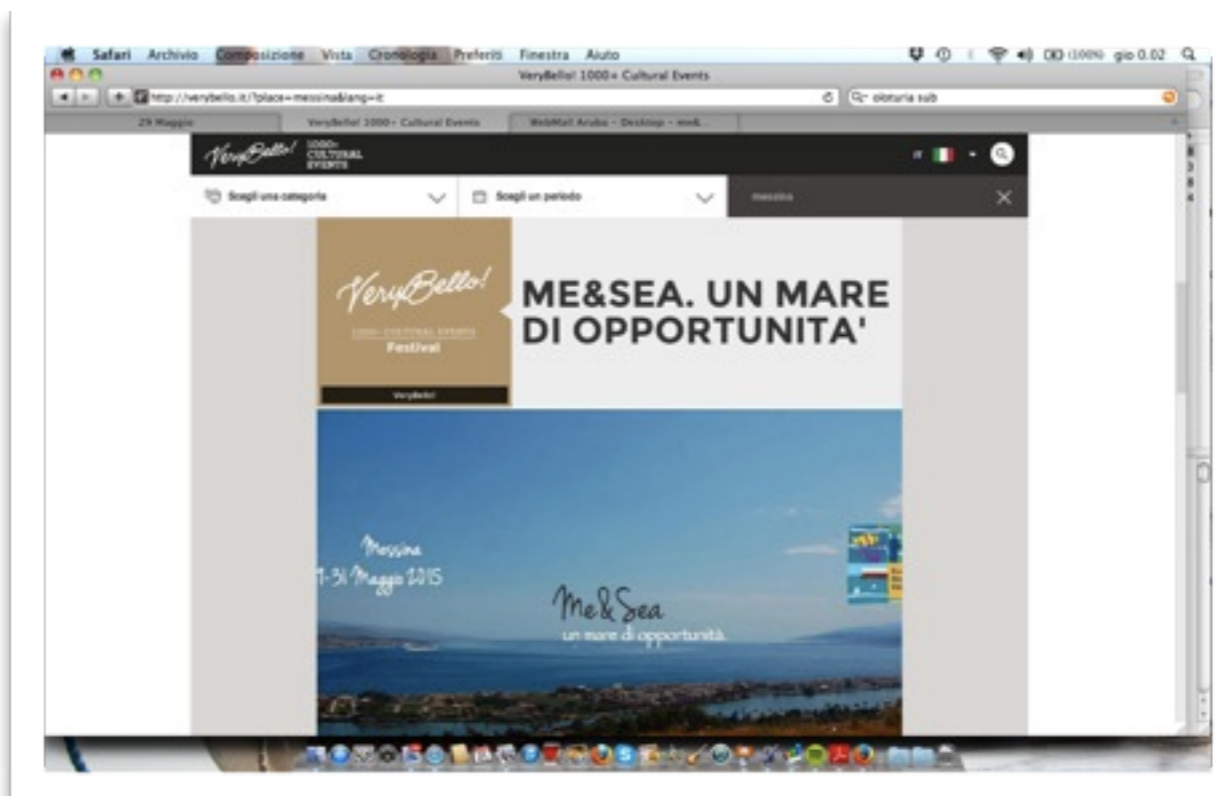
Safari Archivio Composizione Vista Cronologia Preferiti Finestra Aiuto

(100%) gio 0.02

VeryBello! 1000+ Cultural Events

http://verybello.it/?place=messina&lang=it

oloturia sub

29 Maggio

VeryBello! 1000+ Cultural Events

WebMail Aruba - Desktop - me&...

VeryBello! 1000+ CULTURAL EVENTS

it

Scegli una categoria

Scegli un periodo

messina

VeryBello!

1000+ CULTURAL EVENTS

Festival

VeryBello!

ME&SEA. UN MARE DI OPPORTUNITA'

Messina

1-31 Maggio 2015

Me&Sea

un mare di opportunità